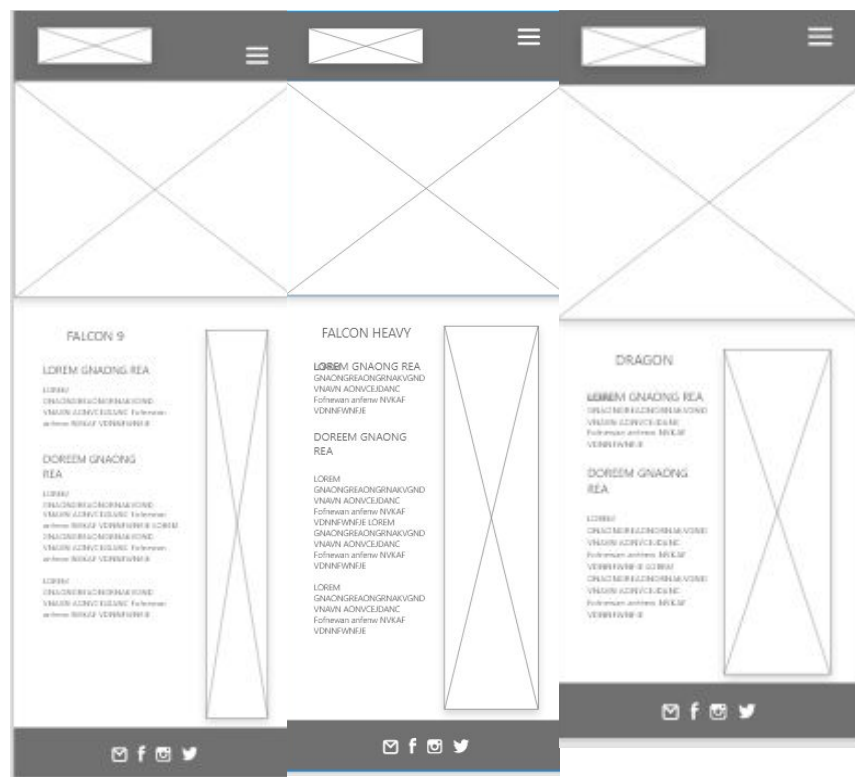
FALCON 9

LOREM GNAONG REA

LOREM GNAONGREAONGRNAKVGND VNAVN AONVCEJDANC Fofnewan anfenw NVKAF VDNNFWNFJE

DOREEM GNAONG REA

LOREM GNAONGREAONGRNAKVGND VNAVN AONVCEJDANC Fofnewan anfenw NVKAF VDNNFWNFJE LOREM GNAONGREAONGRNAKVGND VNAVN AONVCEJDANC Fofnewan anfenw NVKAF VDNNFWNFJE

LOREM GNAONGREAONGRNAKVGND VNAVN AONVCEJDANC Fofnewan anfenw NVKAF VDNNFWNFJE

FALCON HEAVY

LOREM GNAONG REA GNAONGREAONGRNAKVGND VNAVN AONVCEJDANC Fofnewan anfenw NVKAF VDNNFWNFJE

DOREEM GNAONG REA

LOREM GNAONGREAONGRNAKVGND VNAVN AONVCEJDANC Fofnewan anfenw NVKAF VDNNFWNFJE LOREM GNAONGREAONGRNAKVGND VNAVN AONVCEJDANC Fofnewan anfenw NVKAF VDNNFWNFJE

LOREM GNAONGREAONGRNAKVGND VNAVN AONVCEJDANC Fofnewan anfenw NVKAF VDNNFWNFJE

DRAGON

LOREM GNAONG REA GNAONGREAONGRNAKVGND VNAVN AONVCEJDANC Fofnewan anfenw NVKAF VDNNFWNFJE

DOREEM GNAONG REA

LOREM GNAONGREAONGRNAKVGND VNAVN AONVCEJDANC Fofnewan anfenw NVKAF VDNNFWNFJE LOREM GNAONGREAONGRNAKVGND VNAVN AONVCEJDANC Fofnewan anfenw NVKAF VDNNFWNFJE